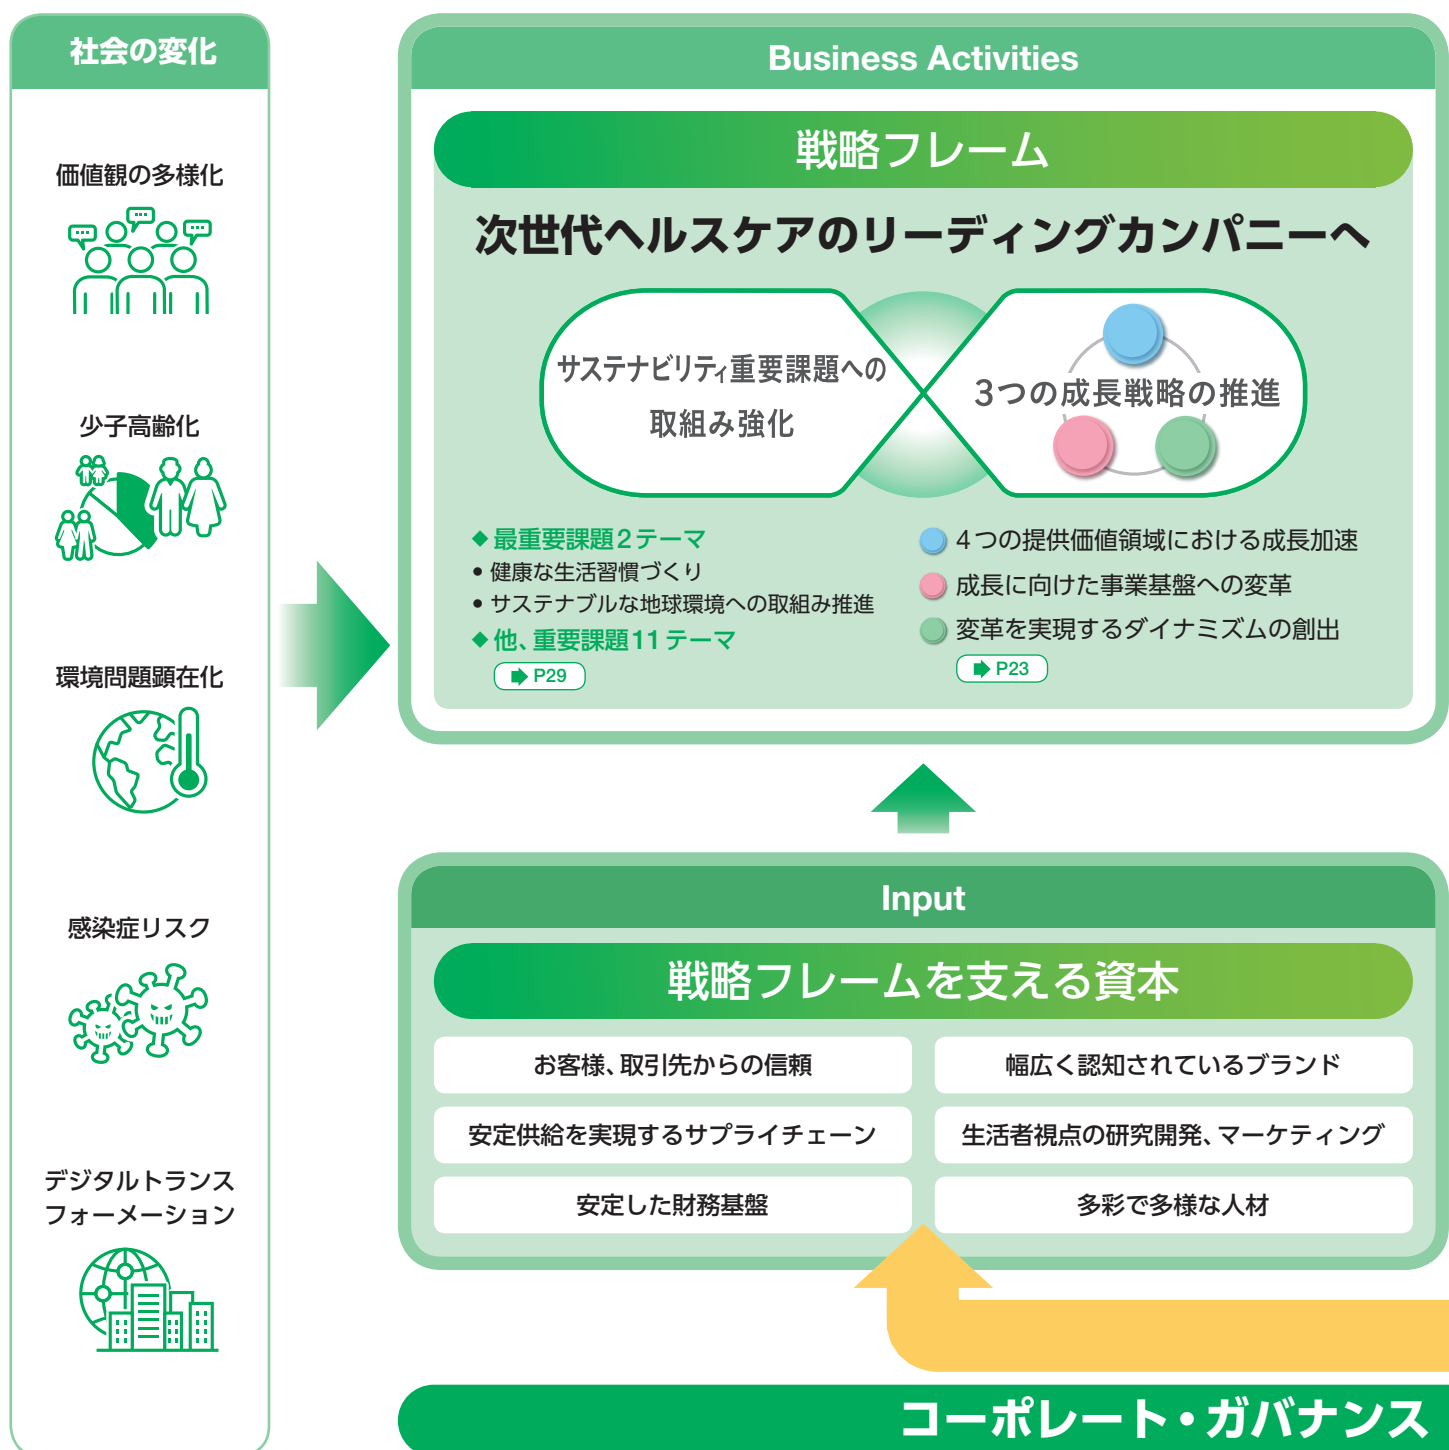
社会の変化

価値観の多様化

少子高齢化

環境問題顕在化

感染症リスク

デジタルトランスフォーメーション

Business Activities

戦略フレーム

次世代ヘルスケアのリーディングカンパニーへ

サステナビリティ重要課題への取組み強化

3つの成長戦略の推進

◆最重要課題2テーマ
• 健康な生活習慣づくり
• サステナブルな地球環境への取組み推進
◆他、重要課題11テーマ
P29

4つの提供価値領域における成長加速
成長に向けた事業基盤への変革
変革を実現するダイナミズムの創出
P23

Input

戦略フレームを支える資本

| お客様、取引先からの信頼 | 幅広く認知されているブランド |
|---|---|
| 安定供給を実現するサプライチェーン | 生活者視点の研究開発、マーケティング |
| 安定した財務基盤 | 多彩で多様な人材 |

コーポレート・ガバナンス